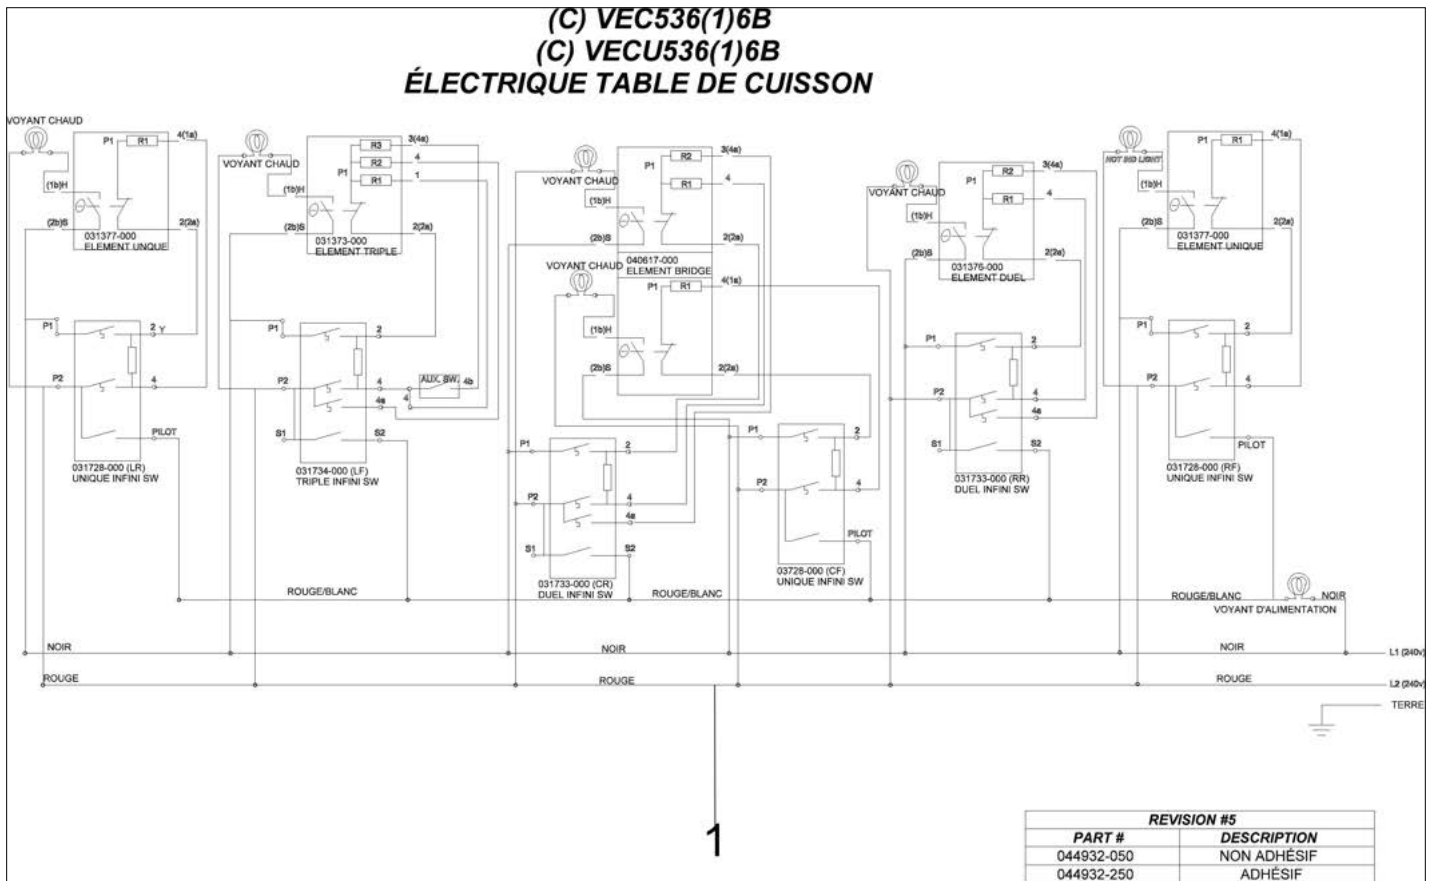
(C) VEC536(1)6B
(C) VECU536(1)6B
ÉLECTRIQUE TABLE DE CUISSON

VOYANT CHAUD
P1 R1 4(1a)
(1b)H
(2b)S 2(2a)
031377-000
ELEMENT UNIQUE

VOYANT CHAUD
R3 3(4a)
R2 4
P1 R1 1
(1b)H
(2b)S 2(2a)
031373-000
ELEMENT TRIPLE

VOYANT CHAUD
R2 3(4a)
P1 R1 4
(1b)H
(2b)S 2(2a)
040617-000
ELEMENT BRIDGE
VOYANT CHAUD
P1 R1 4(1a)
(1b)H
(2b)S 2(2a)

VOYANT CHAUD
R2 3(4a)
P1 R1 4
(1b)H
(2b)S 2(2a)
031376-000
ELEMENT DUEL

HOT SID LIGHT
P1 R1 4(1a)
(1b)H
(2b)S 2(2a)
031377-000
ELEMENT UNIQUE

P1 2 Y
P2 4
PILOT
031728-000 (LR)
UNIQUE INFINI SW

P1 2
P2 4 AUX. SW. 4b
4a 4
S1 S2
031734-000 (LF)
TRIPLE INFINI SW

P1 2
P2 4
4a
S1 S2
031733-000 (CR)
DUEL INFINI SW

P1 2
P2 4
PILOT
03728-000 (CF)
UNIQUE INFINI SW

P1 2
P2 4
4a
S1 S2
031733-000 (RR)
DUEL INFINI SW

P1 2
P2 4
PILOT
031728-000 (RF)
UNIQUE INFINI SW

ROUGE/BLANC
ROUGE/BLANC
ROUGE/BLANC
NOIR
VOYANT D'ALIMENTATION
NOIR
NOIR
NOIR
L1 (240v)
ROUGE
ROUGE
ROUGE
L2 (240v)
TERRE

1

| REVISION #5 | |
|---|---|
| PART # | DESCRIPTION |
| 044932-050 | NON ADHÉSIF |
| 044932-250 | ADHÉSIF |